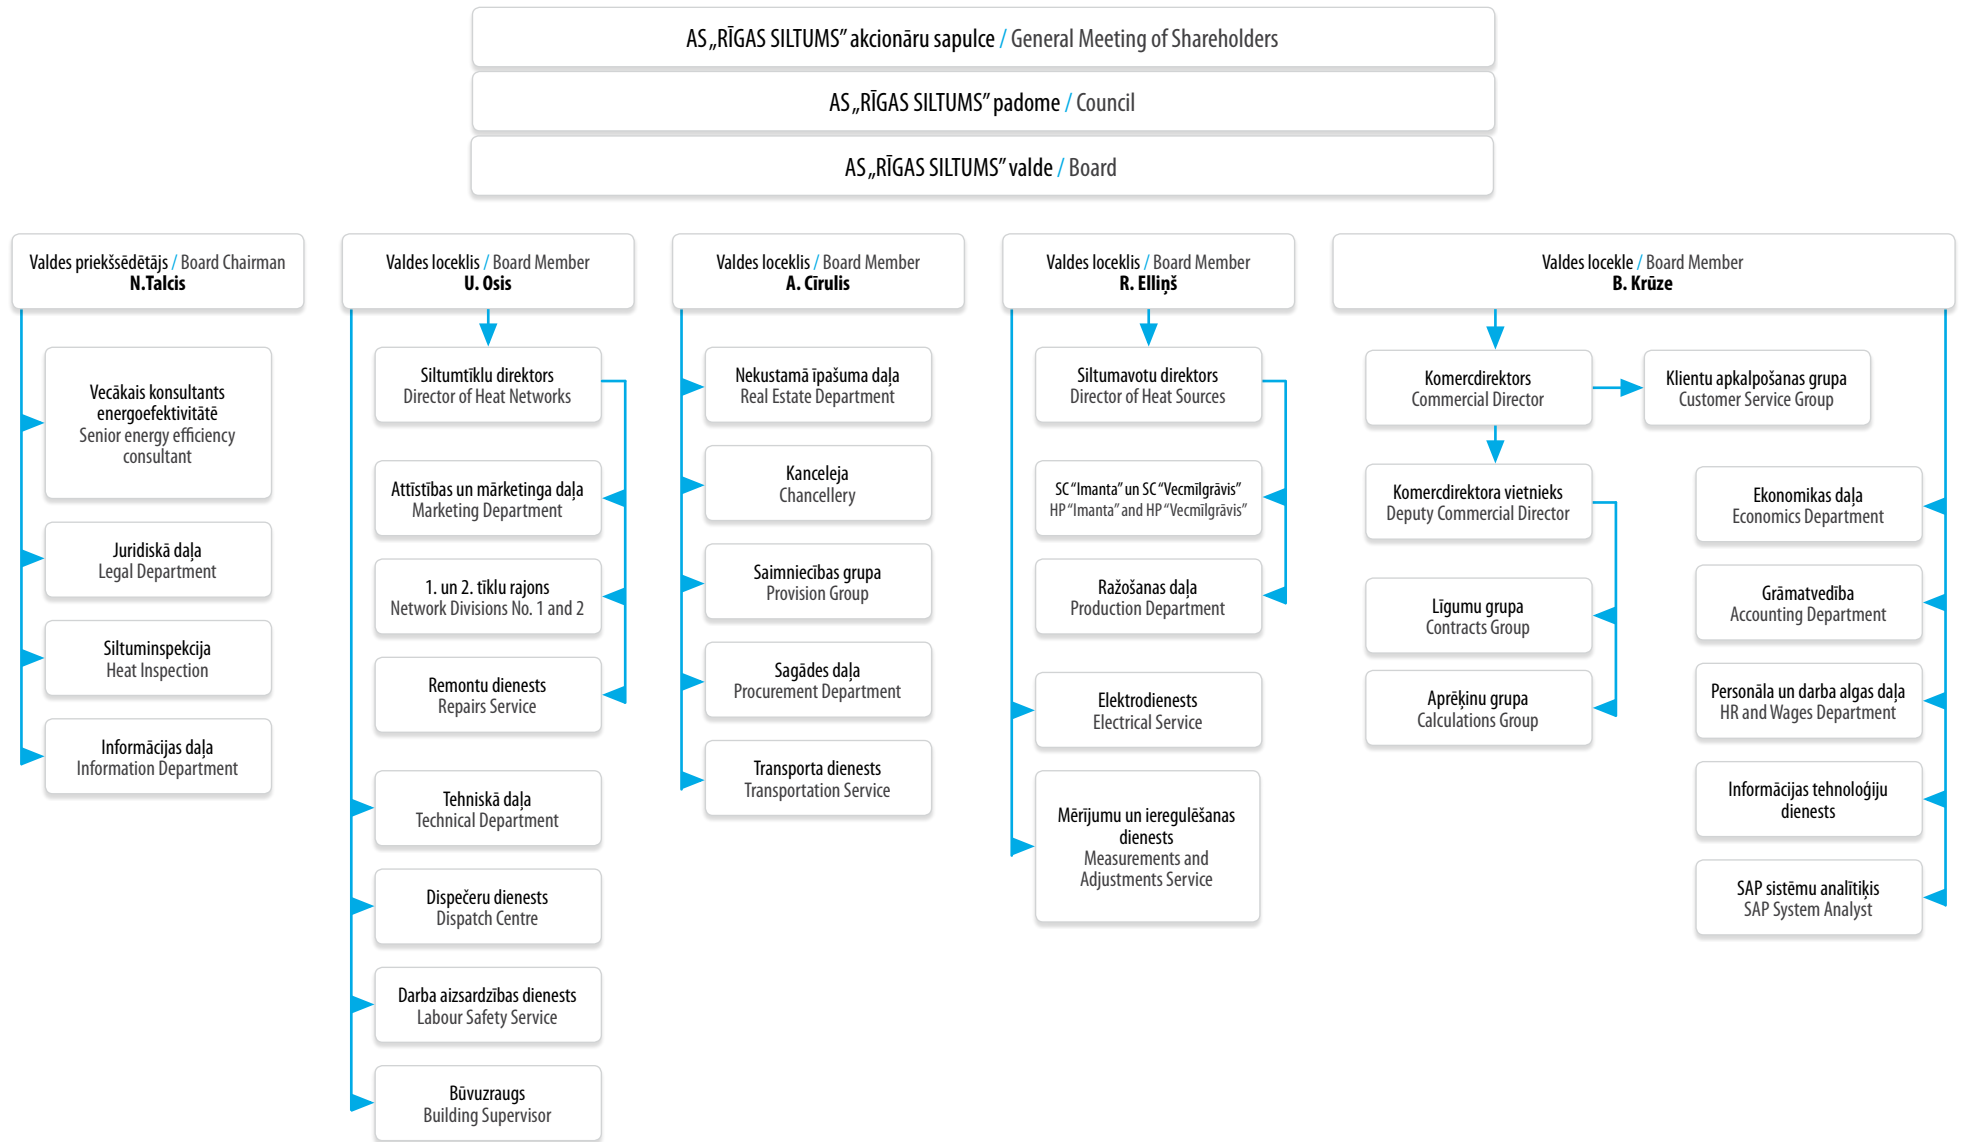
AS „RĪGAS SILTUMS" akcionāru sapulce / General Meeting of Shareholders

AS „RĪGAS SILTUMS" padome / Council

AS „RĪGAS SILTUMS" valde / Board

Valdes priekšsēdētājs / Board Chairman
N.Talcis

Vecākais konsultants energoefektivitātē
Senior energy efficiency consultant

Juridiskā daļa
Legal Department

Siltuminspekcija
Heat Inspection

Informācijas daļa
Information Department

Valdes loceklis / Board Member
U. Osis

Siltumtīklu direktors
Director of Heat Networks

Attīstības un mārketinga daļa
Marketing Department

1. un 2. tīklu rajons
Network Divisions No. 1 and 2

Remontu dienests
Repairs Service

Tehniskā daļa
Technical Department

Dispečeru dienests
Dispatch Centre

Darba aizsardzības dienests
Labour Safety Service

Būvuzraugs
Building Supervisor

Valdes loceklis / Board Member
A. Cirulis

Nekustamā īpašuma daļa
Real Estate Department

Kanceleja
Chancellery

Saimniecības grupa
Provision Group

Sagādes daļa
Procurement Department

Transporta dienests
Transportation Service

Valdes loceklis / Board Member
R. Elliņš

Siltumavotu direktors
Director of Heat Sources

SC "Imanta" un SC "Vecmīlgrāvis"
HP "Imanta" and HP "Vecmīlgrāvis"

Ražošanas daļa
Production Department

Elektrodienests
Electrical Service

Mērījumu un ieregulēšanas dienests
Measurements and Adjustments Service

Valdes locekle / Board Member
B. Krūze

Komercdirektors
Commercial Director

Klientu apkalpošanas grupa
Customer Service Group

Komercdirektora vietnieks
Deputy Commercial Director

Līgumu grupa
Contracts Group

Aprēķinu grupa
Calculations Group

Ekonomikas daļa
Economics Department

Grāmatvedība
Accounting Department

Personāla un darba algas daļa
HR and Wages Department

Informācijas tehnoloģiju dienests

SAP sistēmu analītiķis
SAP System Analyst